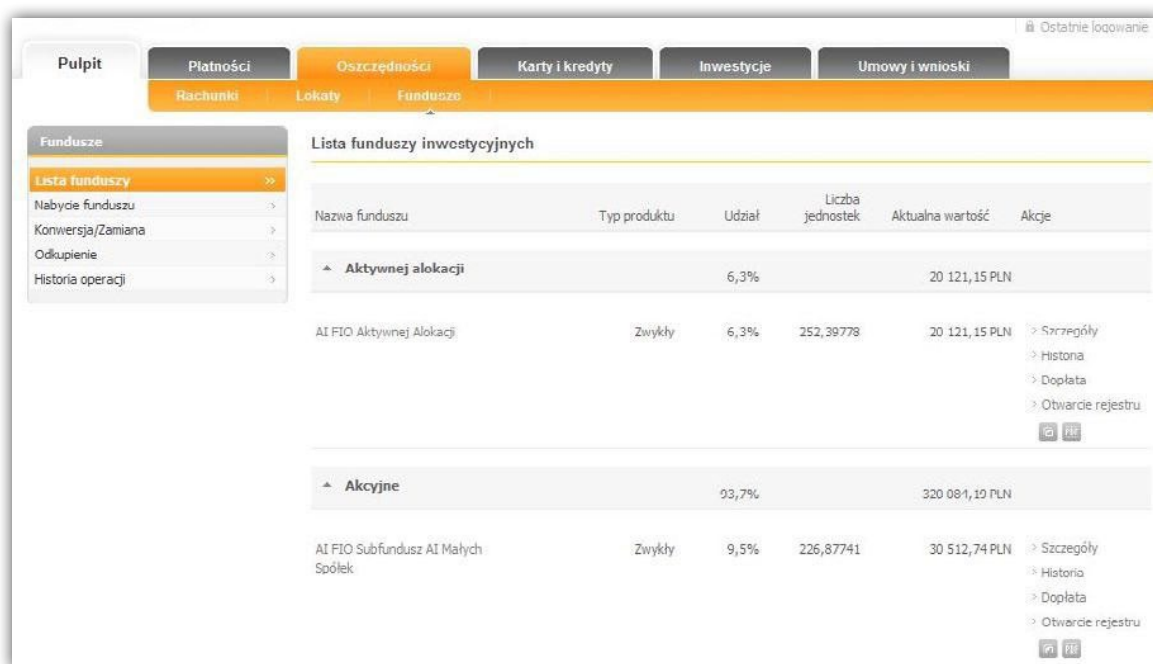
Ostatnie logowanie

Pulpit | Płatności | Oszczędności | Karty i kredyty | Inwestycje | Umowy i wnioski

Rachunki | Lokaty | Fundusze

Fundusze

Lista funduszy »
Nabycie funduszu
Konwersja/Zamiana
Odkupienie
Historia operacji

Lista funduszy inwestycyjnych

| Nazwa funduszu | Typ produktu | Udział | Liczba jednostek | Aktualna wartość | Akcje |
|---|---|---|---|---|---|
| Aktywnej alokacji | | 6,3% | | 20 121,15 PLN | |
| AI FIO Aktywnej Alokacji | Zwykły | 6,3% | 252,39778 | 20 121,15 PLN | Szczegóły Historia Dopłata Otwarcie rejestru |
| Akcyjne | | 93,7% | | 320 084,10 PLN | |
| AI FIO Subfundusz AI Małych Spółek | Zwykły | 9,5% | 226,87741 | 30 512,74 PLN | Szczegóły Historia Dopłata Otwarcie rejestru |